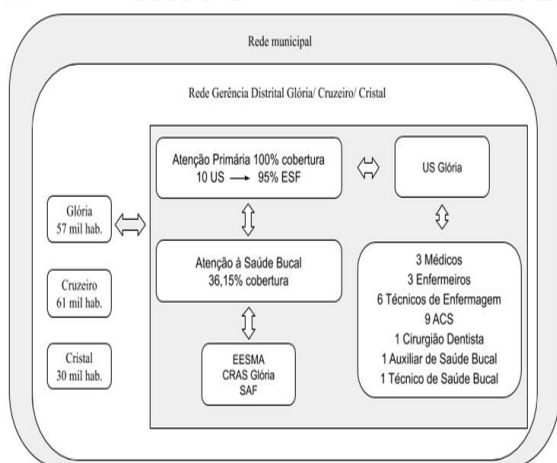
Rede municipal

Rede Gerência Distrital Glória/ Cruzeiro/ Cristal

Glória
57 mil hab.

Cruzeiro
61 mil hab.

Cristal
30 mil hab.

Atenção Primária 100% cobertura
10 US $\longrightarrow$ 95% ESF

US Glória

Atenção à Saúde Bucal
36,15% cobertura

3 Médicos
3 Enfermeiros
6 Técnicos de Enfermagem
9 ACS
1 Cirurgião Dentista
1 Auxiliar de Saúde Bucal
1 Técnico de Saúde Bucal

EESMA
CRAS Glória
SAF